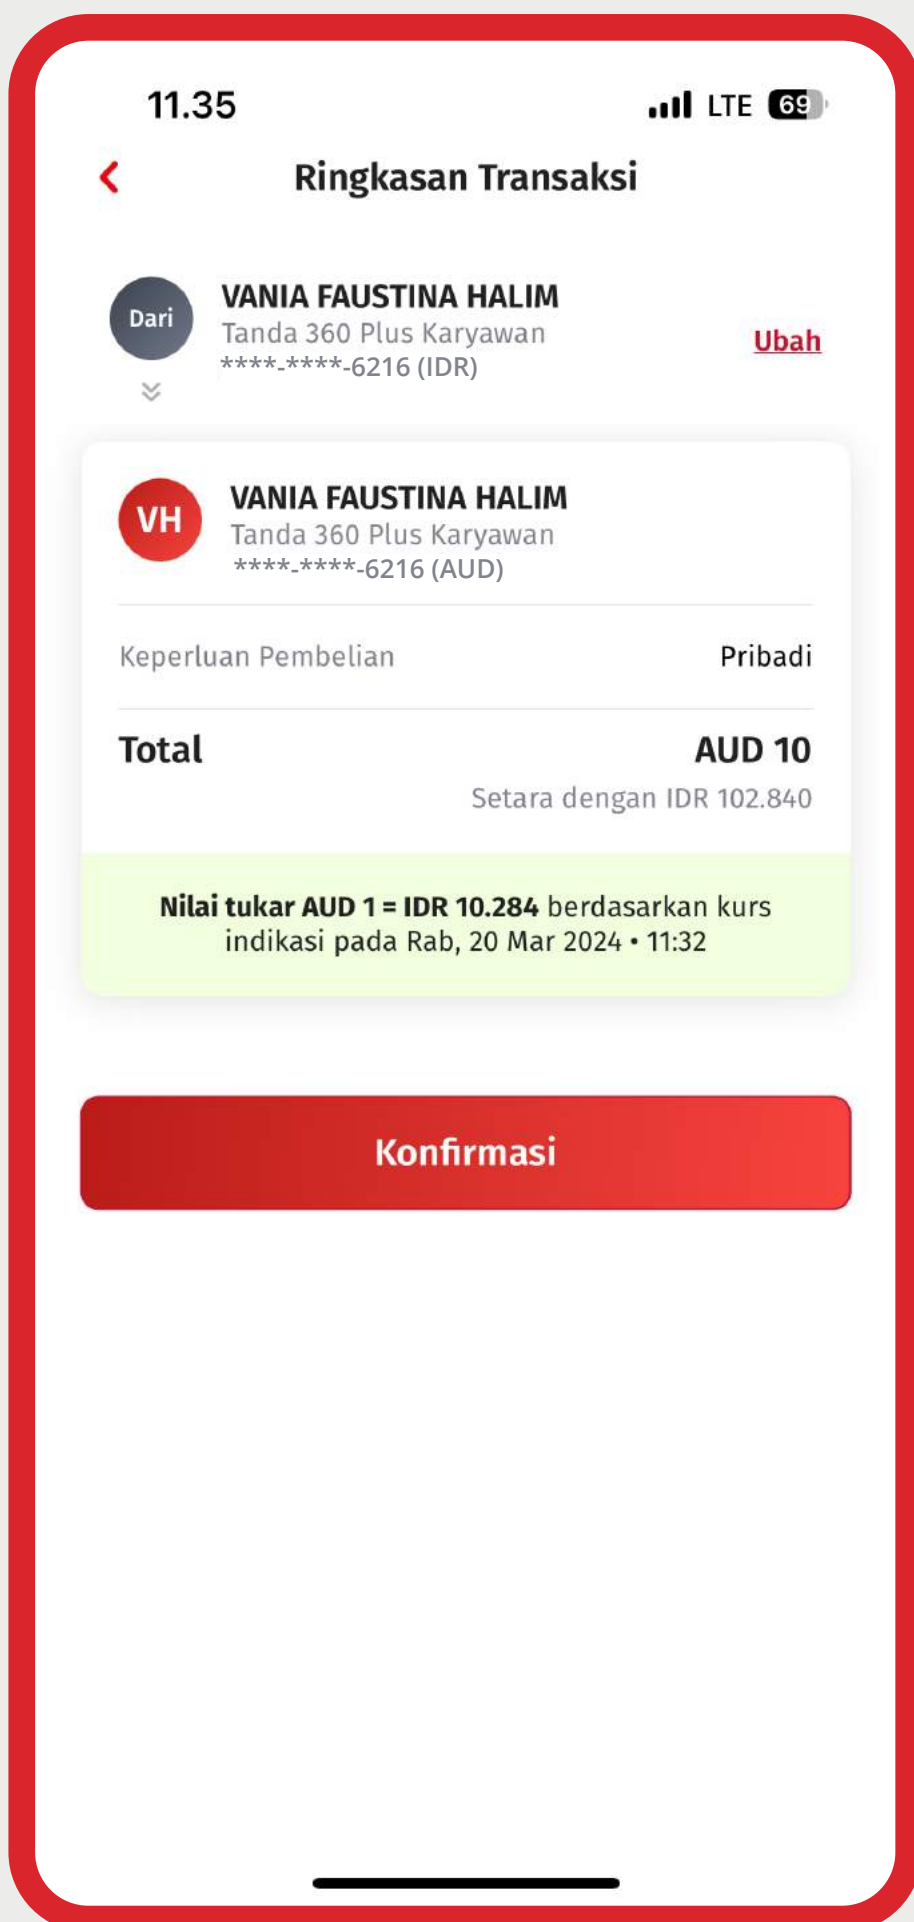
11.35

LTE 69

Ringkasan Transaksi

Dari

VANIA FAUSTINA HALIM
Tanda 360 Plus Karyawan
****-****-6216 (IDR)

Ubah

VH

VANIA FAUSTINA HALIM
Tanda 360 Plus Karyawan
****-****-6216 (AUD)

Keperluan Pembelian | Pribadi

Total | AUD 10
Setara dengan IDR 102.840

Nilai tukar AUD 1 = IDR 10.284 berdasarkan kurs indikasi pada Rab, 20 Mar 2024 • 11:32

Konfirmasi